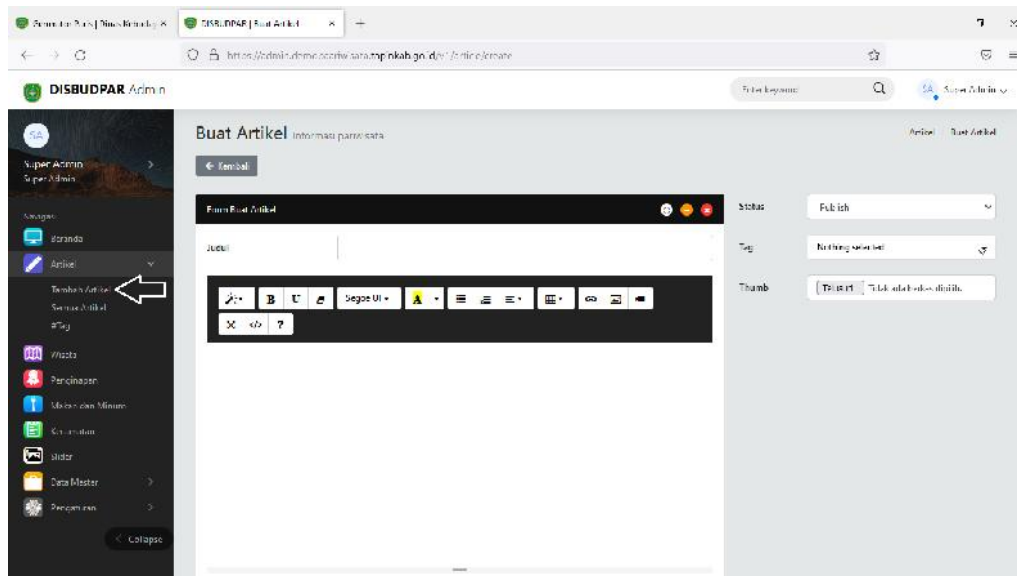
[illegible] | Dinas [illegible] × DISBUDPAR | Buat Artikel × +

https://admin.demo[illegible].toplokab.go.id/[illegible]/article/create

DISBUDPAR Admin

Enter keyword

SA Super Admin

SA

Super Admin

Super Admin

Navigasi

Beranda

Artikel

Tambah Artikel

Semua Artikel

#Tag

Wisata

Penginapan

Makan dan Minum

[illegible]

Slider

Data Master

Pengaturan

Collapse

Buat Artikel informasi pariwisata

Artikel Buat Artikel

← Kembali

Form Buat Artikel

Judul

B U Segoe UI A ?

Status

Publish

Tag

Nothing selected

Thumb

Telusuri Tidak ada berkas dipilih.